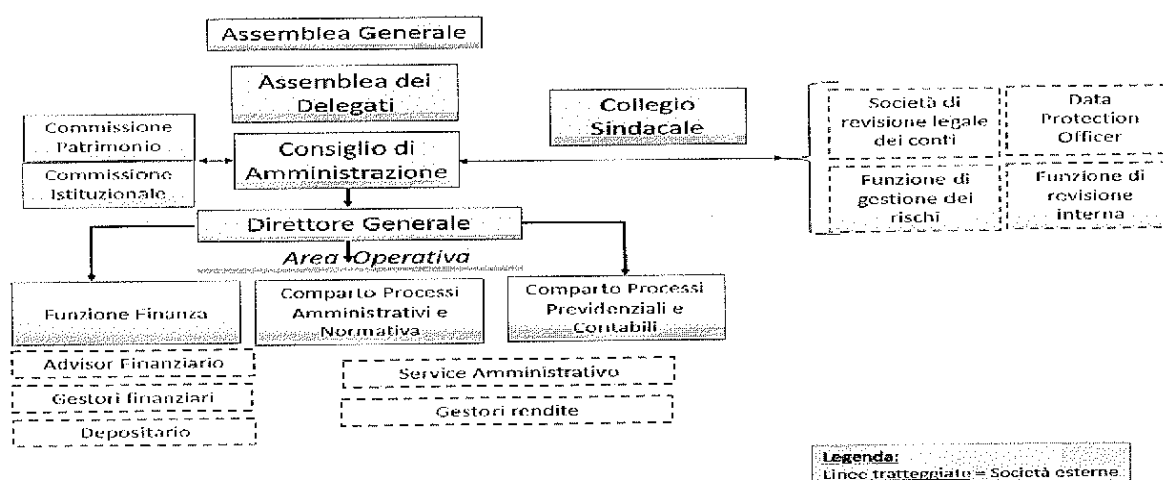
Assemblea Generale

Assemblea dei Delegati

Collegio Sindacale

Commissione Patrimonio

Commissione Istituzionale

Consiglio di Amministrazione

Società di revisione legale dei conti

Data Protection Officer

Funzione di gestione dei rischi

Funzione di revisione interna

Direttore Generale

Area Operativa

Funzione Finanza

Comparto Processi Amministrativi e Normativa

Comparto Processi Previdenziali e Contabili

Advisor Finanziario

Gestori finanziari

Depositario

Service Amministrativo

Gestori rendite

Legenda:
Linee tratteggiate = Società esterne